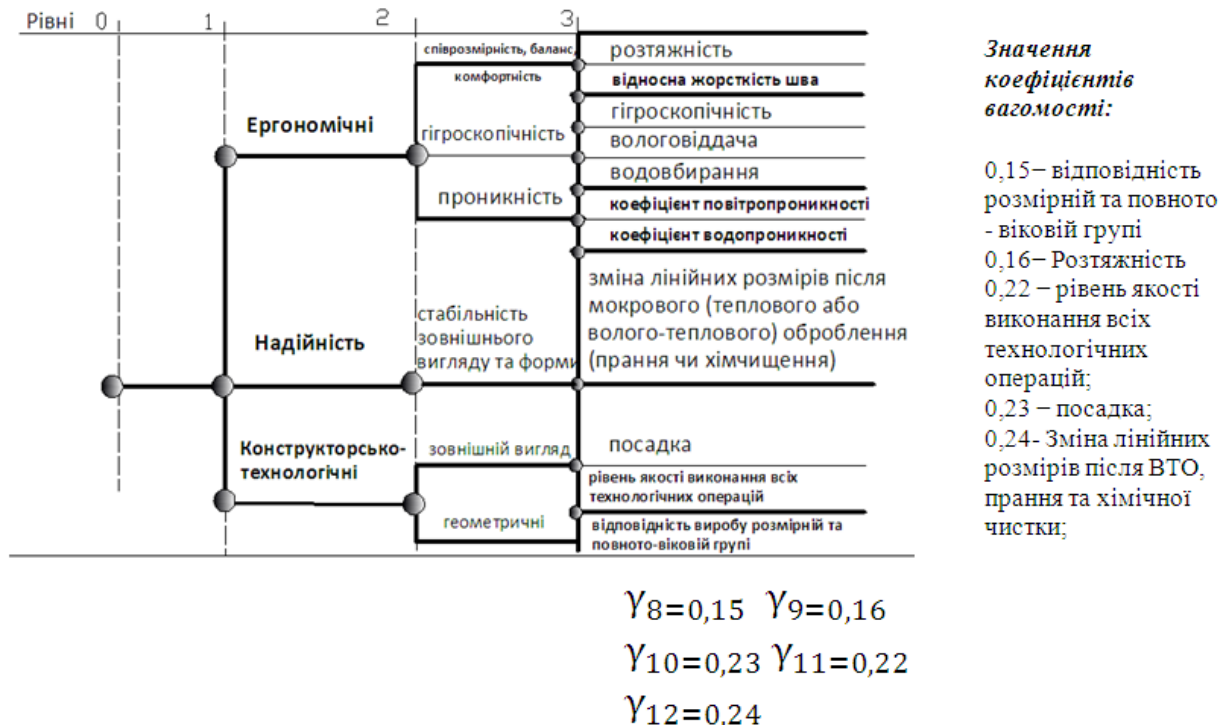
Рівні 0 1 2 3

Ергономічні

співрозмірність, баланс, комфортність

розтяжність

відносна жорсткість шва

гігроскопічність

гігроскопічність

вологовіддача

водовбирання

проникність

коефіцієнт повітропроникності

коефіцієнт водопроникності

Надійність

стабільність зовнішнього вигляду та форми

зміна лінійних розмірів після мокрового (теплового або волого-теплового) оброблення (прання чи хімчищення)

Конструкторсько-технологічні

зовнішній вигляд

посадка

рівень якості виконання всіх технологічних операцій

геометричні

відповідність виробу розмірній та повново-віковій групі

Значення коефіцієнтів вагомості:

0,15– відповідність розмірній та повнoто - віковій групі
0,16– Розтяжність
0,22 – рівень якості виконання всіх технологічних операцій;
0,23 – посадка;
0,24- Зміна лінійних розмірів після ВТО, прання та хімічної чистки;

$\gamma_8$=0,15 $\gamma_9$=0,16
$\gamma_{10}$=0,23 $\gamma_{11}$=0,22
$\gamma_{12}$=0,24